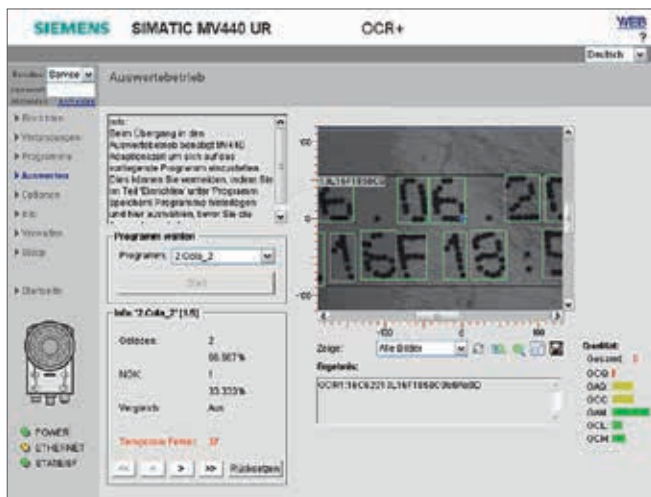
SIEMENS SIMATIC MV440 UR OCR+

WEB
?

Deutsch

Benutzer Service
Kennwort
Anmelden Abmelden

Auswertebetrieb

▸ Einrichten
▸ Voreinstellungen
▸ Programme
▸ Auswerten
▸ Optionen
▸ Info
▸ Verwalten
▸ Hilfe
▸ Startseite

Info:
Beim Übergang in den Auswertebetrieb benötigt MV440 Ansprechzeit um sich auf das vorliegende Programm einzustellen. Dies können Sie vermeiden, indem Sie im Teil 'Einrichten' unter Programm speichern Programme festlegen und hier auswählen, bevor Sie die

Programm wählen
Programm: 2 Cola_2
Start

Info: "2 Cola_2" [5/5]
Gelesen: 2
66.667%
NOK: 1
33.333%
Vergleich: Aus

Temporäre Fehler: 37

<< < > >> Rücksetzen

POWER
ETHERNET
STATUS/F

L16F1950C
6. 06. 2
16F18:5

-100
-50
-100 0 100

Zeige: Alle Bilder
Ergebnis:
OCR1:16C6221 L16F1950C 9h9Rs0D

Qualität:
Gesamt
OCG
OAG
OCC
OAM
OCL
OCM